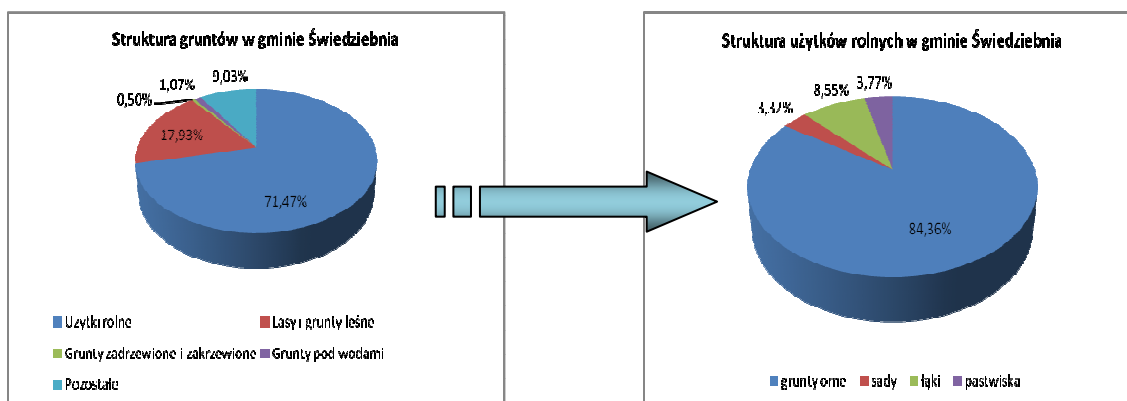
Struktura gruntów w gminie Świedziebnia

9,03%
1,07%
0,50%
17,93%
71,47%

Użytki rolne
Lasy i grunty leśne
Grunty zadrzewione i zakrzewione
Grunty pod wodami
Pozostałe

Struktura użytków rolnych w gminie Świedziebnia

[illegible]
8,55%
3,77%
84,36%

grunty orne
sady
łąki
pastwiska